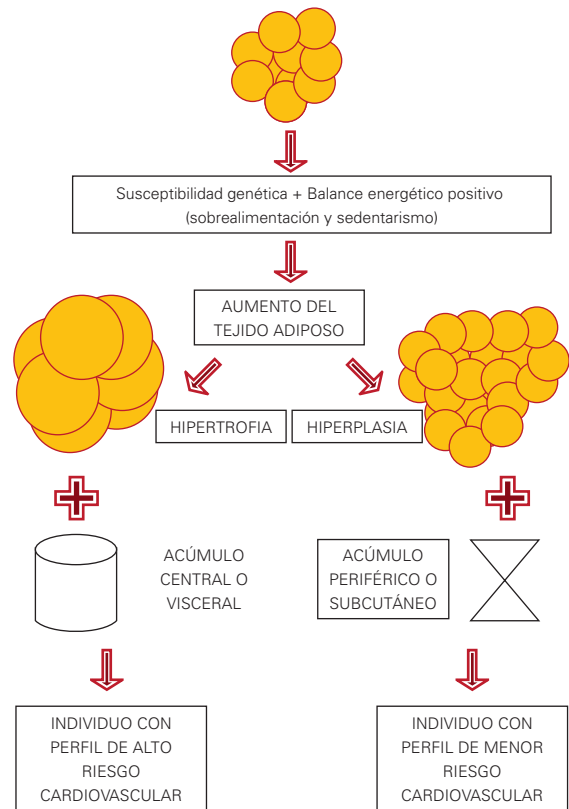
Susceptibilidad genética + Balance energético positivo (sobrealimentación y sedentarismo)

AUMENTO DEL TEJIDO ADIPOSO

HIPERTROFIA

HIPERPLASIA

ACÚMULO CENTRAL O VISCERAL

ACÚMULO PERIFÉRICO O SUBCUTÁNEO

INDIVIDUO CON PERFIL DE ALTO RIESGO CARDIOVASCULAR

INDIVIDUO CON PERFIL DE MENOR RIESGO CARDIOVASCULAR